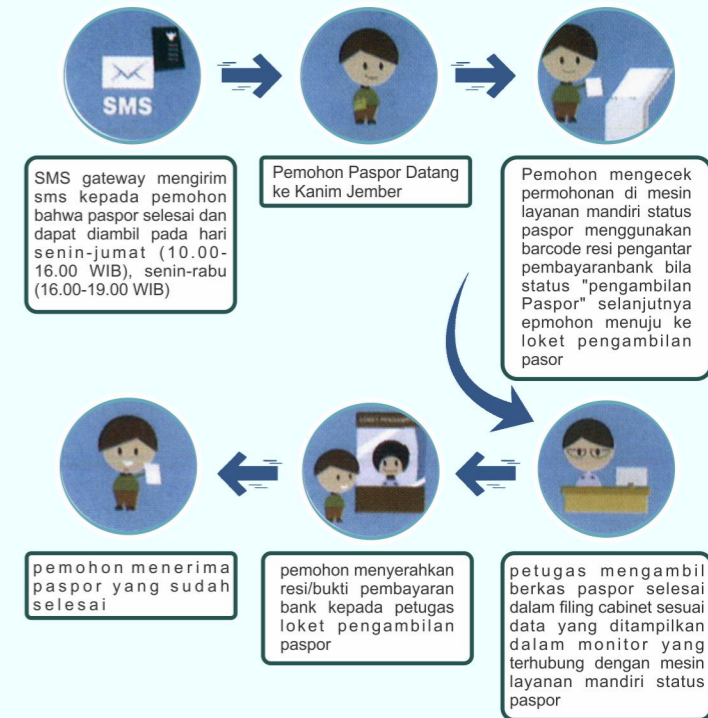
SMS

SMS gateway mengirim sms kepada pemohon bahwa paspor selesai dan dapat diambil pada hari senin-jumat (10.00-16.00 WIB), senin-rabu (16.00-19.00 WIB)

Pemohon Paspor Datang ke Kanim Jember

Pemohon mengecek permohonan di mesin layanan mandiri status paspor menggunakan barcode resi pengantar pembayaranbank bila status "pengambilan Paspor" selanjutnya epmohon menuju ke loket pengambilan pasor

LOKET PENGAMBILAN

pemohon menerima paspor yang sudah selesai

pemohon menyerahkan resi/bukti pembayaran bank kepada petugas loket pengambilan paspor

petugas mengambil berkas paspor selesai dalam filing cabinet sesuai data yang ditampilkan dalam monitor yang terhubung dengan mesin layanan mandiri status paspor